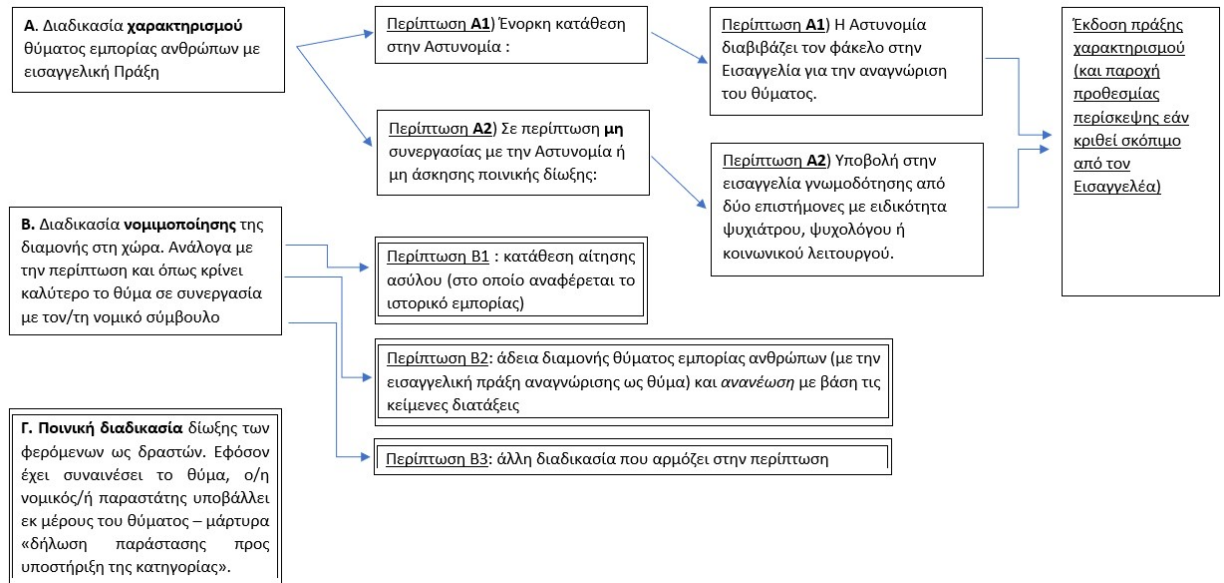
Α. Διαδικασία χαρακτηρισμού θύματος εμπορίας ανθρώπων με εισαγγελική Πράξη

Περίπτωση Α1) Ένορκη κατάθεση στην Αστυνομία :

Περίπτωση Α1) Η Αστυνομία διαβιβάζει τον φάκελο στην Εισαγγελία για την αναγνώριση του θύματος.

Έκδοση πράξης χαρακτηρισμού (και παροχή προθεσμίας περίσκεψης εάν κριθεί σκόπιμο από τον Εισαγγελέα)

Περίπτωση Α2) Σε περίπτωση μη συνεργασίας με την Αστυνομία ή μη άσκησης ποινικής δίωξης:

Περίπτωση Α2) Υποβολή στην εισαγγελία γνωμοδότησης από δύο επιστήμονες με ειδικότητα ψυχιάτρου, ψυχολόγου ή κοινωνικού λειτουργού.

Β. Διαδικασία νομιμοποίησης της διαμονής στη χώρα. Ανάλογα με την περίπτωση και όπως κρίνει καλύτερο το θύμα σε συνεργασία με τον/τη νομικό σύμβουλο

Περίπτωση Β1 : κατάθεση αίτησης ασύλου (στο οποίο αναφέρεται το ιστορικό εμπορίας)

Περίπτωση Β2: άδεια διαμονής θύματος εμπορίας ανθρώπων (με την εισαγγελική πράξη αναγνώρισης ως θύμα) και ανανέωση με βάση τις κείμενες διατάξεις

Γ. Ποινική διαδικασία δίωξης των φερόμενων ως δραστών. Εφόσον έχει συναινέσει το θύμα, ο/η νομικός/ή παραστάτης υποβάλλει εκ μέρους του θύματος – μάρτυρα «δήλωση παράστασης προς υποστήριξη της κατηγορίας».

Περίπτωση Β3: άλλη διαδικασία που αρμόζει στην περίπτωση